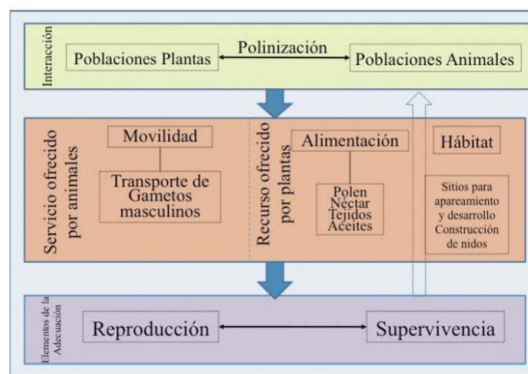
Interacción

Poblaciones Plantas

Polinización

Poblaciones Animales

Servicio ofrecido por animales

Movilidad

Transporte de Gametos masculinos

Recurso ofrecido por plantas

Alimentación

Polen
Néctar
Tejidos
Aceites

Hábitat

Sitios para apareamiento y desarrollo
Construcción de nidos

Elementos de la Adecuación

Reproducción

Supervivencia